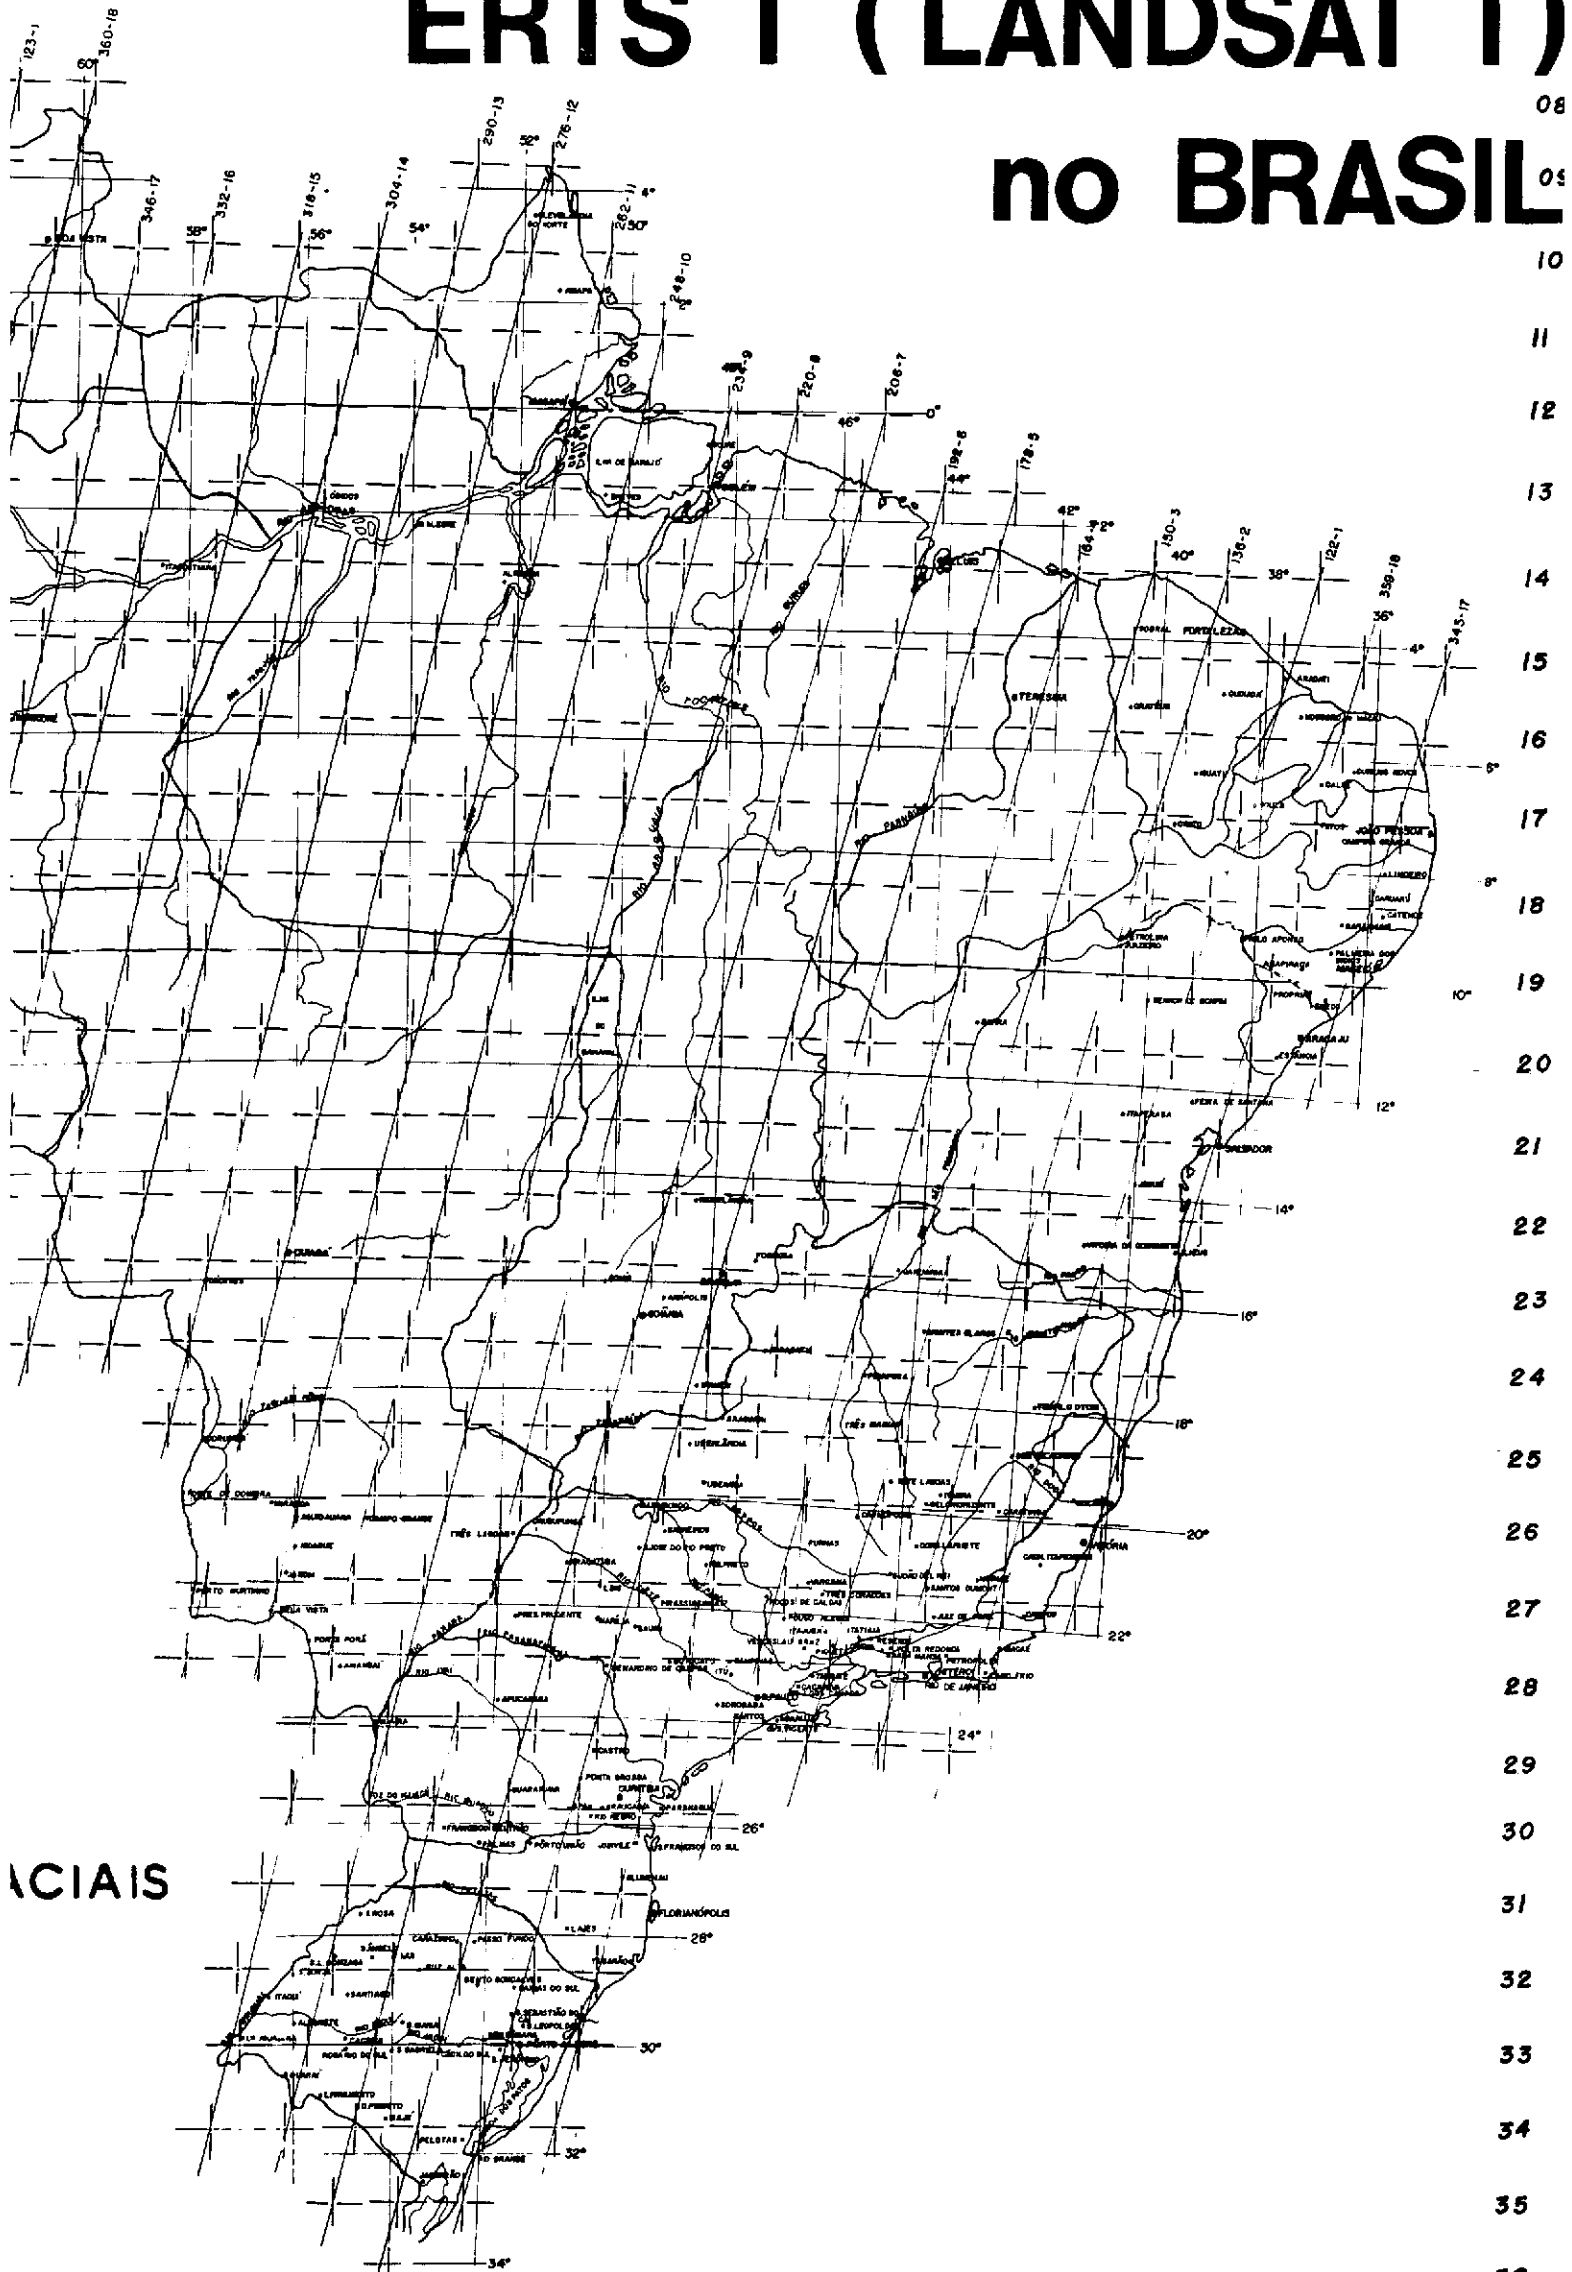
ERTS 1 (LANDSAT 1)
no BRASIL

123-1
360-18
60°
346-17
332-16
318-15
304-14
290-13
276-12
262-11
248-10
234-9
220-8
206-7
192-6
178-5
164-4
150-3
136-2
122-1
359-18
345-17
58°
56°
54°
52°
50°
46°
44°
42°
40°
38°
36°
4°
0°
2°
4°
6°
8°
10°
12°
14°
16°
18°
20°
22°
24°
26°
28°
30°
32°
34°

BOA VISTA
MACAPÁ
BELÉM
SÃO LUÍS
FORTALEZA
TERESINA
JOÃO PESSOA
SALVADOR
ARACAJU
CUIABÁ
GOIÂNIA
VITÓRIA
RIO DE JANEIRO
NITERÓI
CURITIBA
FLORIANÓPOLIS
PORTO ALEGRE
PELOTAS
RIO GRANDE
ILHA DE MARAJÓ
ILHA DO BANANAL
RIO TOCANTINS
RIO ARAGUAIA
RIO PARNAÍBA
RIO S. FRANCISCO
RIO PARANÁ
RIO PARANAPANEMA
RIO IGUAÇU
RIO URUGUAI
RIO DOCE
RIO TAPAJÓS
RIO PARAGUAI
CORUMBÁ
TRÊS LAGOAS
UBERLÂNDIA
UBERABA
FURNAS
TRÊS MARIAS
JUAZEIRO
PETROLINA
PROPRIÁ
ESTÂNCIA
ILHÉUS
SANTOS
CAMPINAS
SOROCABA
LAJES
PASSO FUNDO
SANTA MARIA
URUGUAIANA
BAGÉ
JOINVILE
BLUMENAU
PONTA GROSSA
FOZ DO IGUAÇU
CAMPO GRANDE
BELA VISTA
PORTO MURTINHO

08
09
10
11
12
13
14
15
16
17
18
19
20
21
22
23
24
25
26
27
28
29
30
31
32
33
34
35

ACIAIS